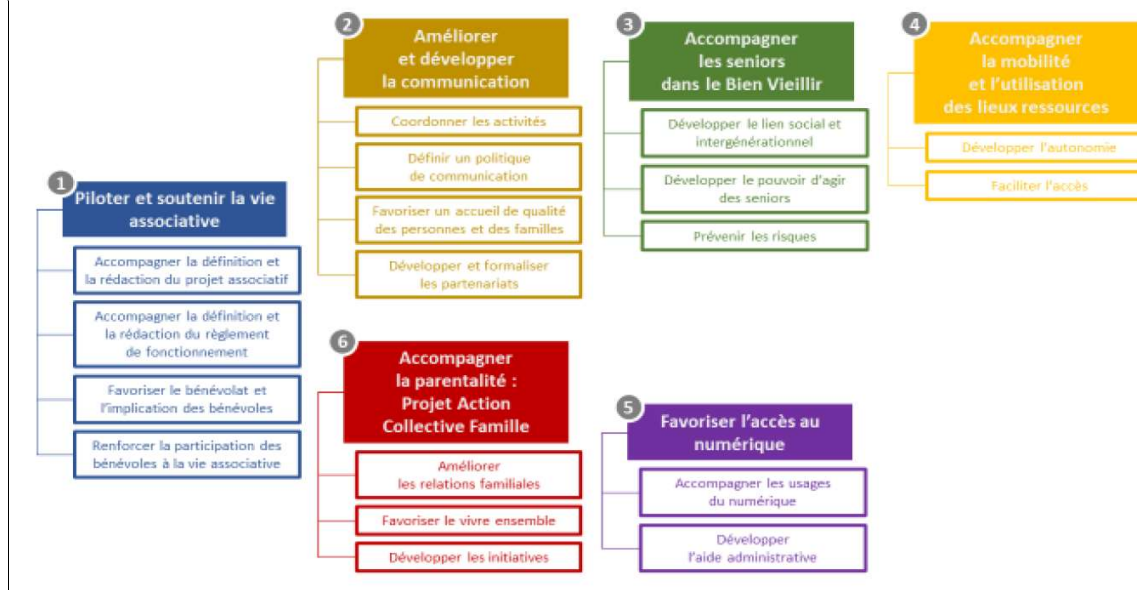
1
Piloter et soutenir la vie associative

Accompagner la définition et la rédaction du projet associatif

Accompagner la définition et la rédaction du règlement de fonctionnement

Favoriser le bénévolat et l'implication des bénévoles

Renforcer la participation des bénévoles à la vie associative

2
Améliorer et développer la communication

Coordonner les activités

Définir un politique de communication

Favoriser un accueil de qualité des personnes et des familles

Développer et formaliser les partenariats

3
Accompagner les seniors dans le Bien Vieillir

Développer le lien social et intergénérationnel

Développer le pouvoir d'agir des seniors

Prévenir les risques

4
Accompagner la mobilité et l'utilisation des lieux ressources

Développer l'autonomie

Faciliter l'accès

6
Accompagner la parentalité : Projet Action Collective Famille

Améliorer les relations familiales

Favoriser le vivre ensemble

Développer les initiatives

5
Favoriser l'accès au numérique

Accompagner les usages du numérique

Développer l'aide administrative